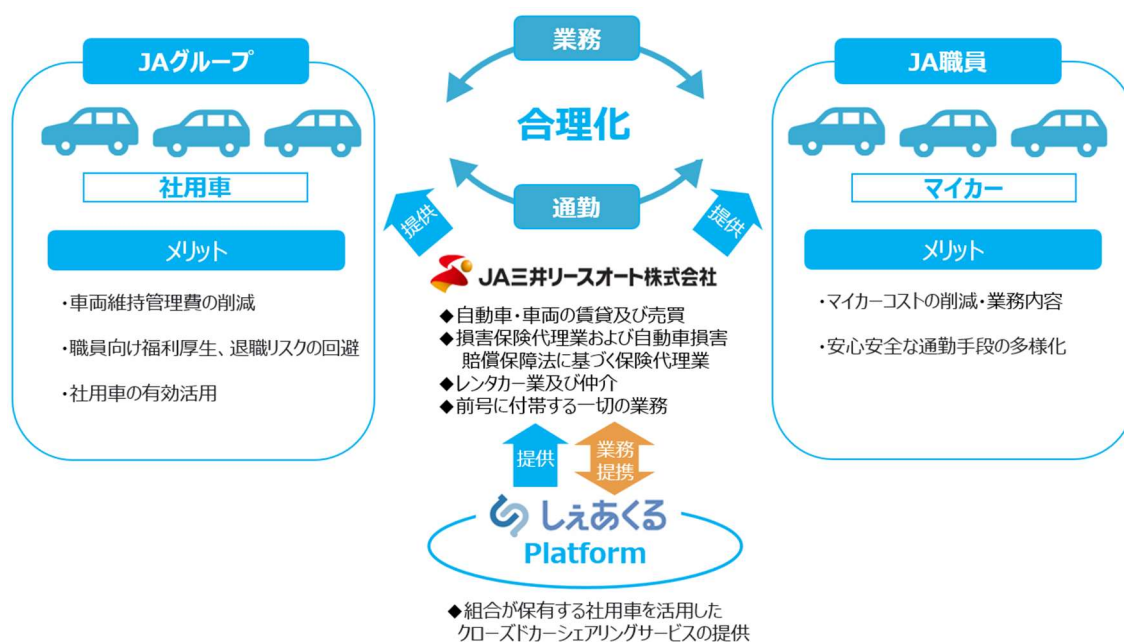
JAグループ

社用車

メリット

・車両維持管理費の削減

・職員向け福利厚生、退職リスクの回避

・社用車の有効活用

業務

合理化

通勤

提供

提供

JA三井リースオート株式会社

◆自動車・車両の賃貸及び売買
◆損害保険代理業および自動車損害賠償保障法に基づく保険代理業
◆レンタカー業及び仲介
◆前号に付帯する一切の業務

提供

業務提携

しぇあくる Platform

◆組合が保有する社用車を活用したクローズドカーシェアリングサービスの提供

JA職員

マイカー

メリット

・マイカーコストの削減・業務内容

・安心安全な通勤手段の多様化